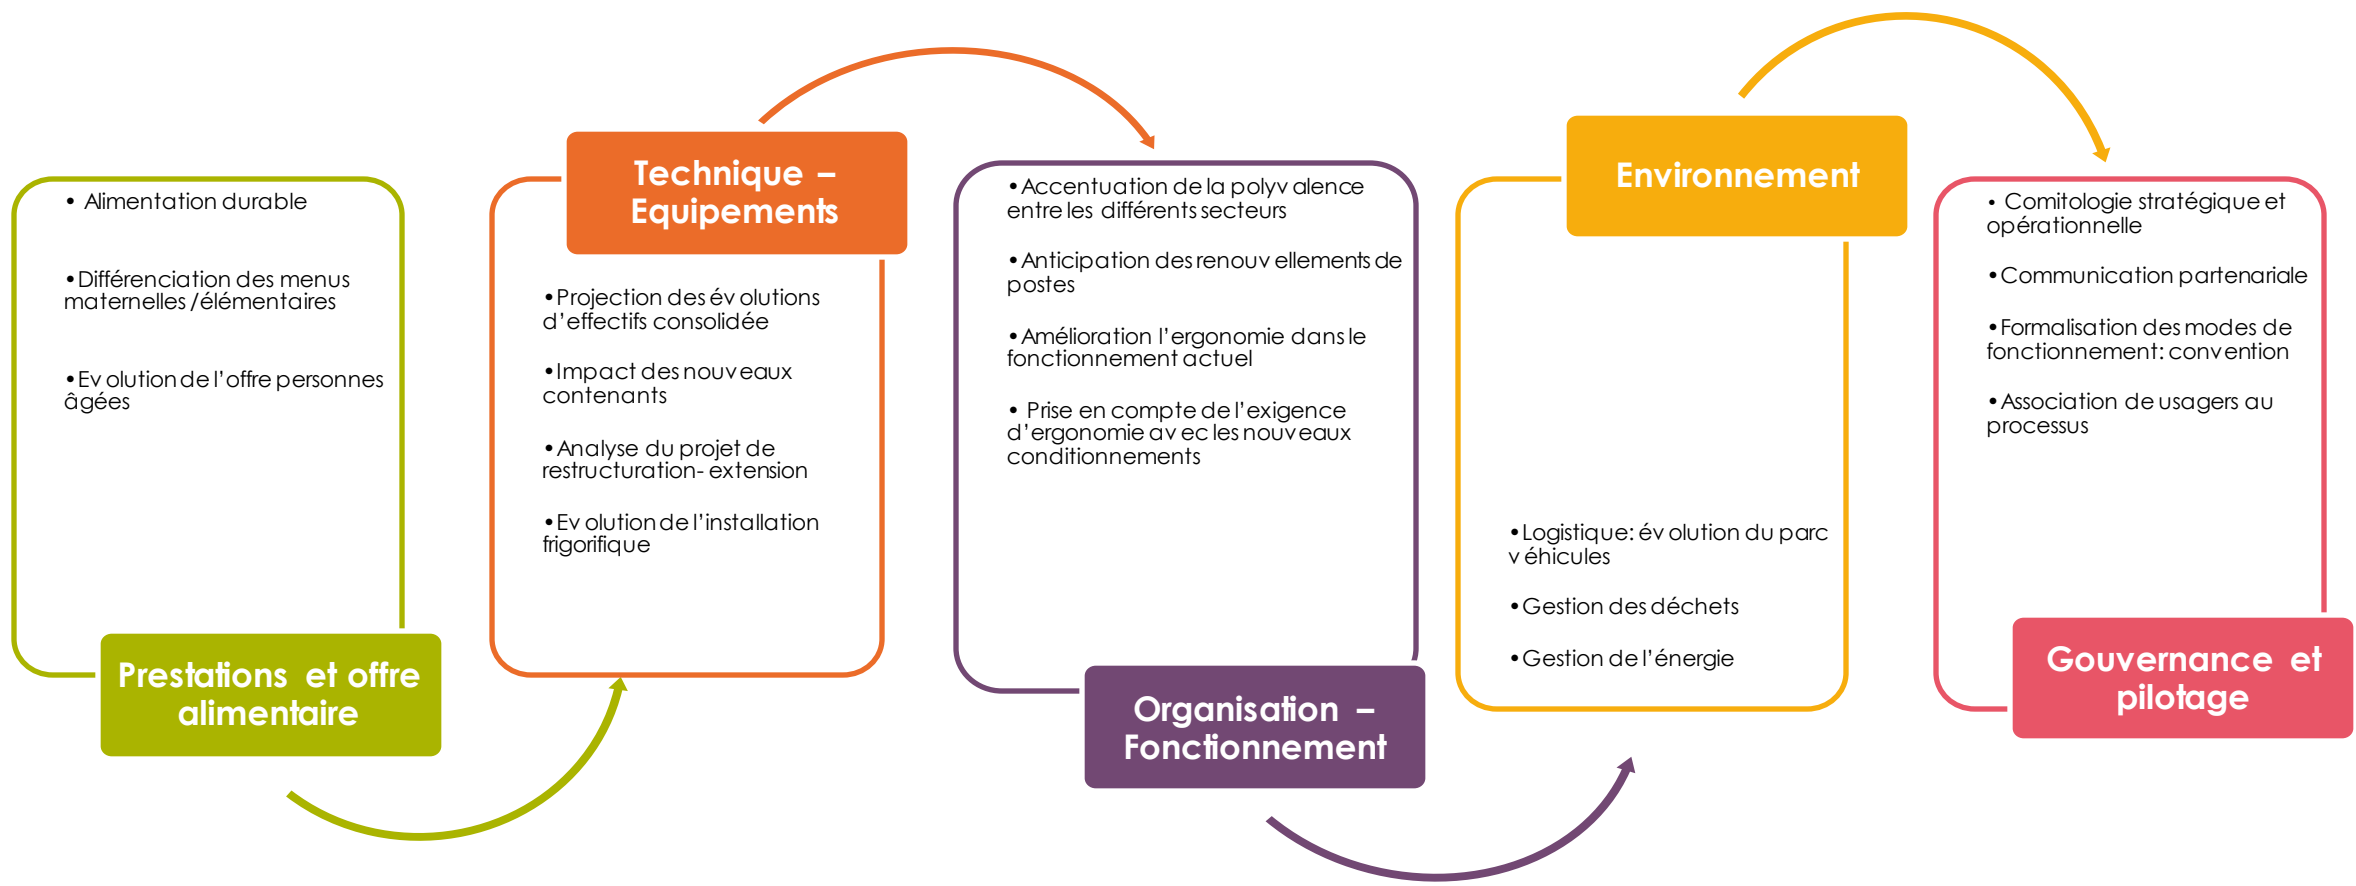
• Alimentation durable

• Différenciation des menus maternelles /élémentaires

• Ev olution de l'offre personnes âgées

Prestations et offre alimentaire

Technique – Equipements

• Projection des év olutions d'effectifs consolidée

• Impact des nouv eaux contenants

• Analyse du projet de restructuration- extension

• Ev olution de l'installation frigorifique

• Accentuation de la polyv alence entre les différents secteurs

• Anticipation des renouv ellements de postes

• Amélioration l'ergonomie dans le fonctionnement actuel

• Prise en compte de l'exigence d'ergonomie av ec les nouv eaux conditionnements

Organisation – Fonctionnement

Environnement

• Logistique: év olution du parc v éhicules

• Gestion des déchets

• Gestion de l'énergie

• Comitologie stratégique et opérationnelle

• Communication partenariale

• Formalisation des modes de fonctionnement: conv ention

• Association de usagers au processus

Gouvernance et pilotage